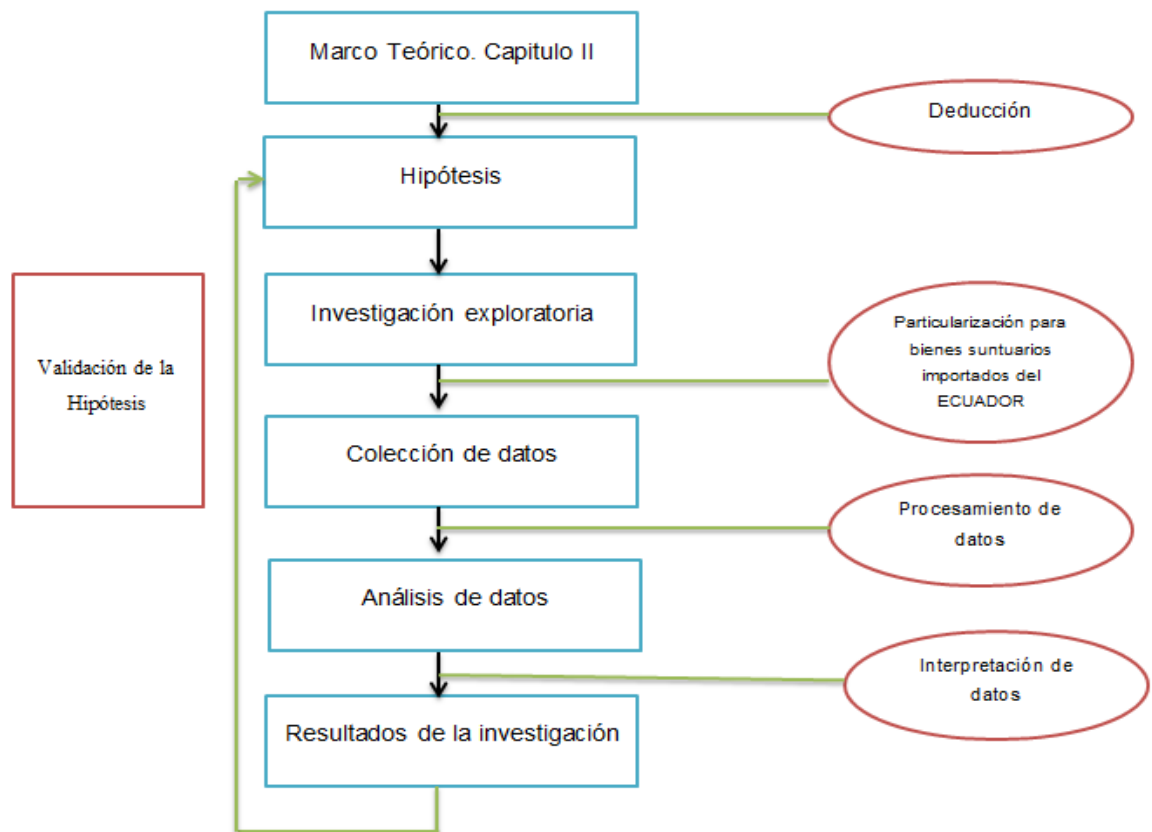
Marco Teórico. Capitulo II

Deducción

Hipótesis

Validación de la Hipótesis

Investigación exploratoria

Particularización para bienes suntuarios importados del ECUADOR

Colección de datos

Procesamiento de datos

Análisis de datos

Interpretación de datos

Resultados de la investigación